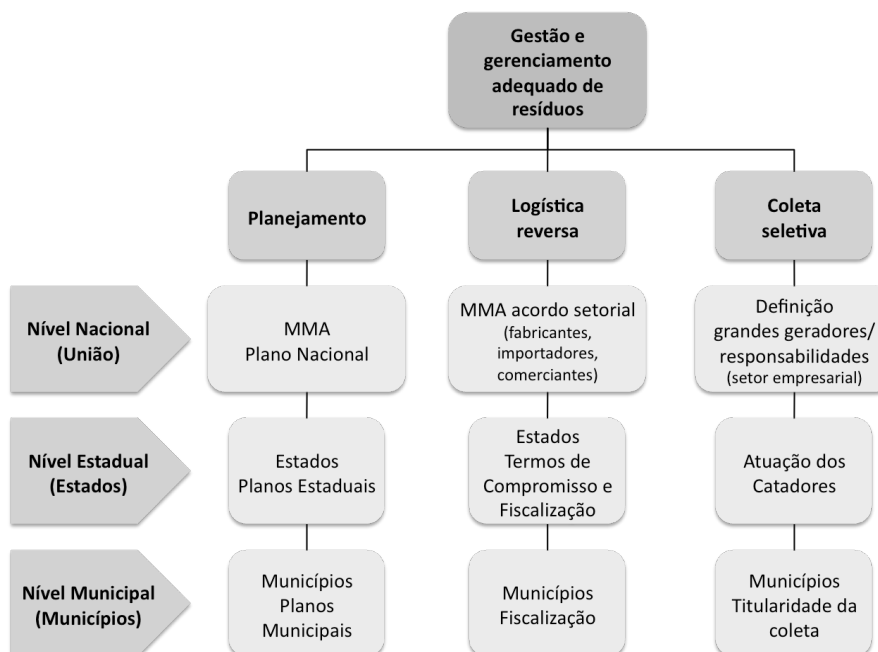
Gestão e gerenciamento adequado de resíduos

Planejamento

Logística reversa

Coleta seletiva

Nível Nacional (União)

MMA Plano Nacional

MMA acordo setorial (fabricantes, importadores, comerciantes)

Definição grandes geradores/ responsabilidades (setor empresarial)

Nível Estadual (Estados)

Estados Planos Estaduais

Estados Termos de Compromisso e Fiscalização

Atuação dos Catadores

Nível Municipal (Municípios)

Municípios Planos Municipais

Municípios Fiscalização

Municípios Titularidade da coleta